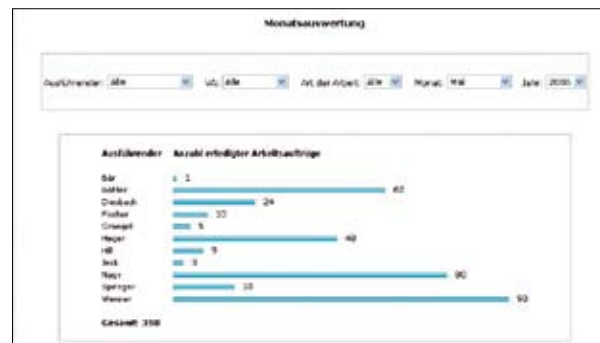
Monatsauswertung

Ausführender: Alle   Wo: Alle   Art der Arbeit: Alle   Monat: Mai   Jahr: 2006

Ausführender   Anzahl erledigter Arbeitsaufträge

Bär 1
Gärtner 63
Dreibach 24
Fischer 10
Grempel 5
Meyer 48
Hill 9
Jeck 3
Nagy 90
Springer 18
Wenner 93

Gesamt: 358